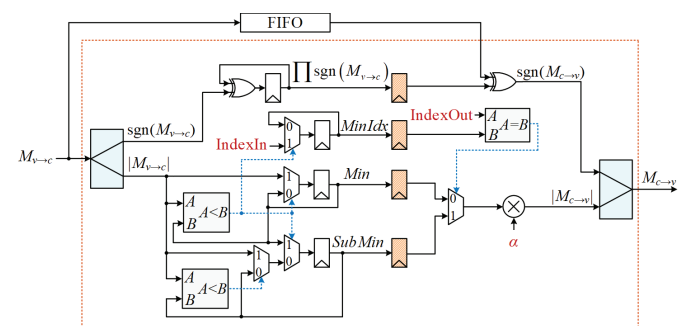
FIFO

$\prod \operatorname{sgn}(M_{v\to c})$

$\operatorname{sgn}(M_{c\to v})$

$\operatorname{sgn}(M_{v\to c})$

$MinIdx$

IndexOut

$A$ $A=B$ $B$

IndexIn

0 1

$M_{v\to c}$

$|M_{v\to c}|$

1 0

$Min$

$A$ $A<B$ $B$

0 1

1 0

$SubMin$

$A$ $A<B$ $B$

1 0

$|M_{c\to v}|$

$M_{c\to v}$

$\alpha$